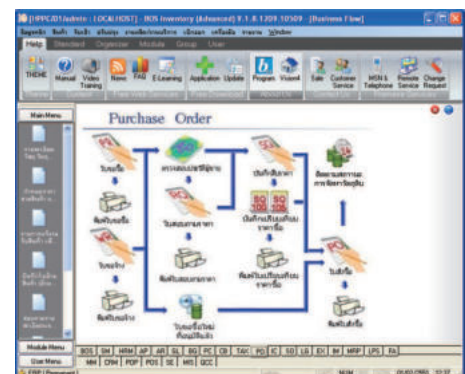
[HPPC/01\Admin : LOCALHOST] - BOS Inventory (Advanced) 8.1.8.1209.10509 - [Business Flow]

Help Standard Organizer Module Group User

THEME Manual Video Training News FAQ E-Learning Application Update Program VisionX Sale Customer Service MSN & Telephone Remote Service Change Request

Main Menu

Purchase Order

ใบขอซื้อ
พิมพ์ใบขอซื้อ
ใบขอราคา
พิมพ์ใบขอราคา
ตรวจสอบสถานะใบสั่งซื้อ
ใบเสนอราคาผู้ขาย
พิมพ์ใบเสนอราคา
ใบเปรียบเทียบราคาผู้ขาย
รับสินค้า
บันทึกเปรียบเทียบราคาซื้อ
พิมพ์ใบเปรียบเทียบราคาซื้อ
ติดตามสถานะการจัดการใบสั่งซื้อ
ใบสั่งซื้อ
พิมพ์ใบสั่งซื้อ

Module Menu
User Menu

BOS SH HRM AP AR GL BG PC CB TAX PO IC SO LG EX IM MRP LPS FA
MM CRM POP POS SE WS QCC

NUM